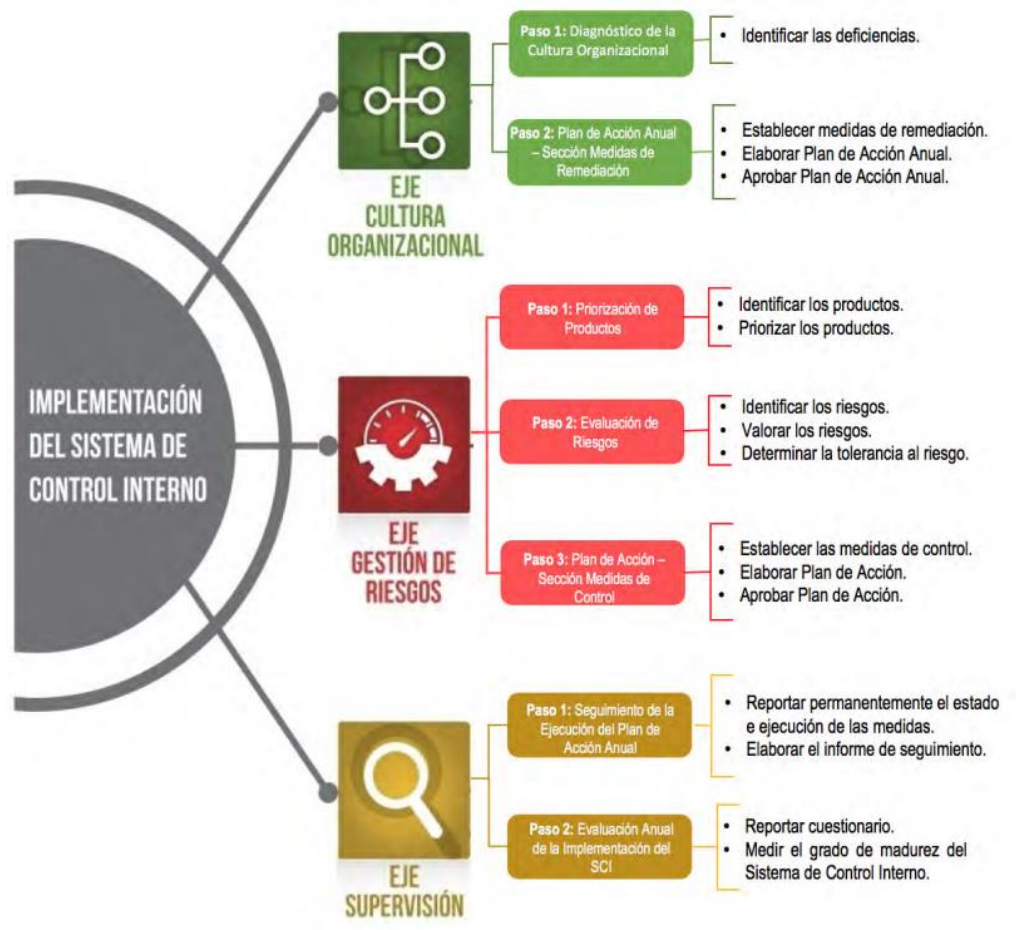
IMPLEMENTACIÓN DEL SISTEMA DE CONTROL INTERNO

EJE CULTURA ORGANIZACIONAL

Paso 1: Diagnóstico de la Cultura Organizacional

• Identificar las deficiencias.

Paso 2: Plan de Acción Anual – Sección Medidas de Remediación

• Establecer medidas de remediación.
• Elaborar Plan de Acción Anual.
• Aprobar Plan de Acción Anual.

EJE GESTIÓN DE RIESGOS

Paso 1: Priorización de Productos

• Identificar los productos.
• Priorizar los productos.

Paso 2: Evaluación de Riesgos

• Identificar los riesgos.
• Valorar los riesgos.
• Determinar la tolerancia al riesgo.

Paso 3: Plan de Acción – Sección Medidas de Control

• Establecer las medidas de control.
• Elaborar Plan de Acción.
• Aprobar Plan de Acción.

EJE SUPERVISIÓN

Paso 1: Seguimiento de la Ejecución del Plan de Acción Anual

• Reportar permanentemente el estado e ejecución de las medidas.
• Elaborar el informe de seguimiento.

Paso 2: Evaluación Anual de la Implementación del SCI

• Reportar cuestionario.
• Medir el grado de madurez del Sistema de Control Interno.